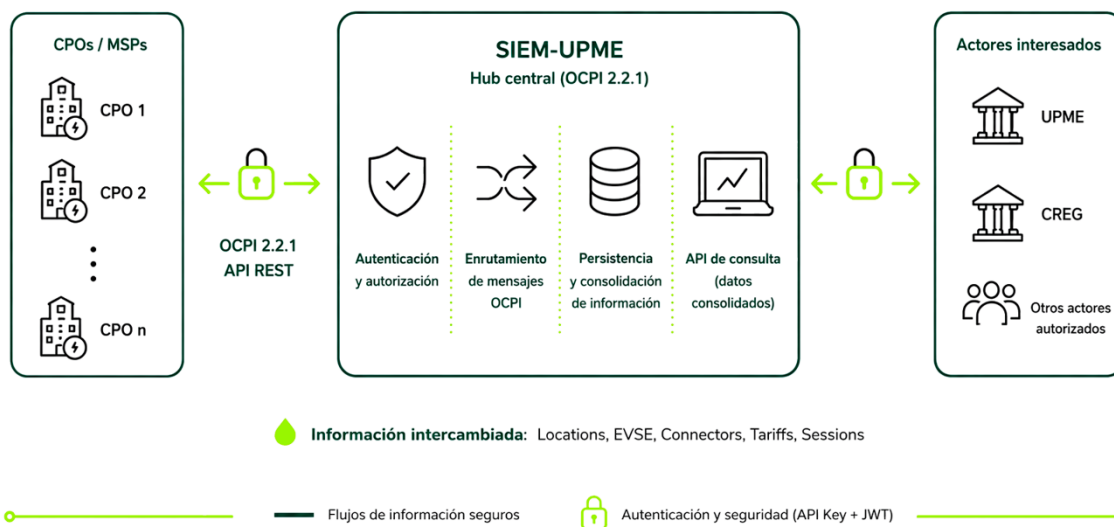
CPOs / MSPs

CPO 1

CPO 2

CPO n

OCPI 2.2.1
API REST

SIEM-UPME
Hub central (OCPI 2.2.1)

Autenticación y autorización

Enrutamiento de mensajes OCPI

Persistencia y consolidación de información

API de consulta (datos consolidados)

Actores interesados

UPME

CREG

Otros actores autorizados

Información intercambiada: Locations, EVSE, Connectors, Tariffs, Sessions

Flujos de información seguros

Autenticación y seguridad (API Key + JWT)